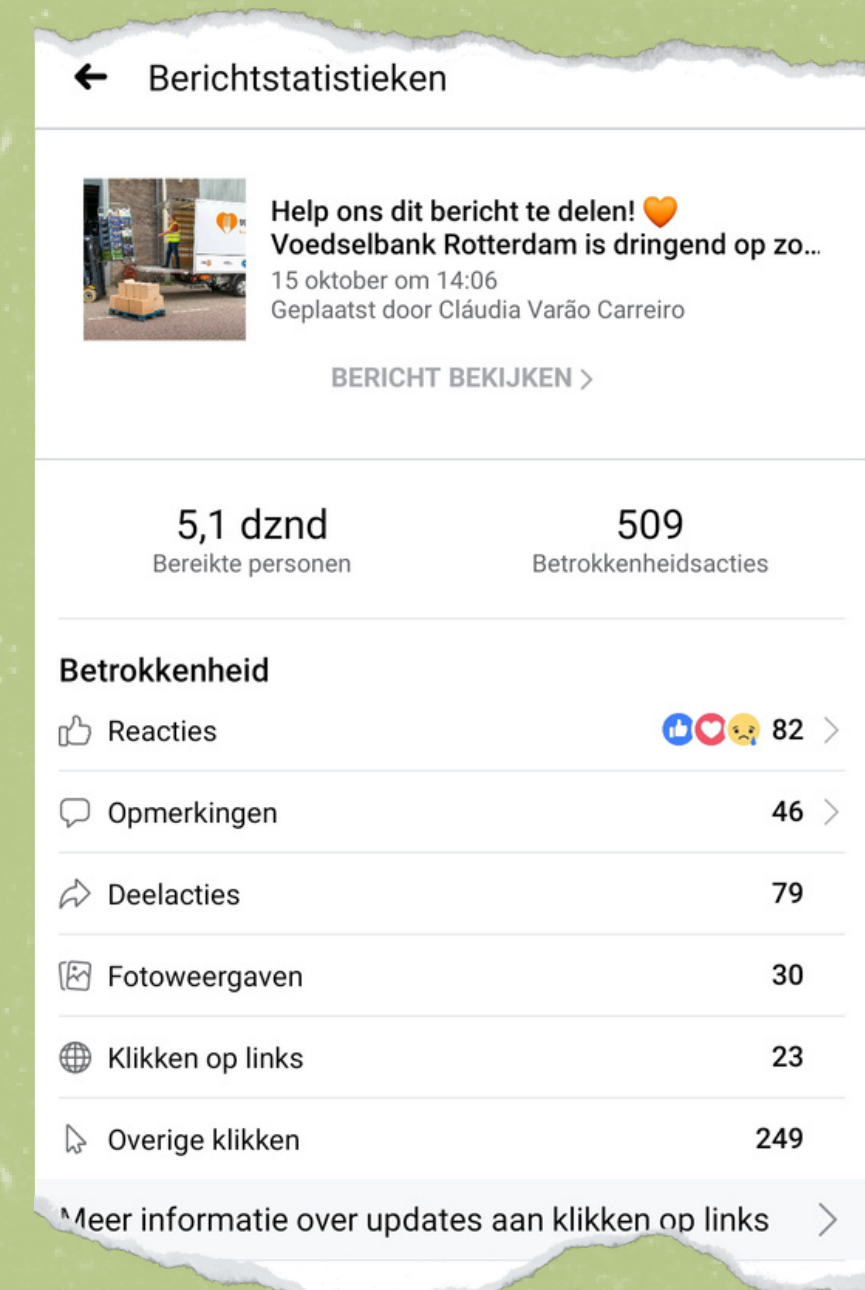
Berichtstatistieken

Help ons dit bericht te delen! 🧡
Voedselbank Rotterdam is dringend op zo...
15 oktober om 14:06
Geplaatst door Cláudia Varão Carreiro

BERICHT BEKIJKEN >

5,1 dznd
Bereikte personen

509
Betrokkenheidsacties

Betrokkenheid

| | |
|---|---|
| Reacties | 82 |
| Opmerkingen | 46 |
| Deelacties | 79 |
| Fotoweergaven | 30 |
| Klikken op links | 23 |
| Overige klikken | 249 |

Meer informatie over updates aan klikken op links